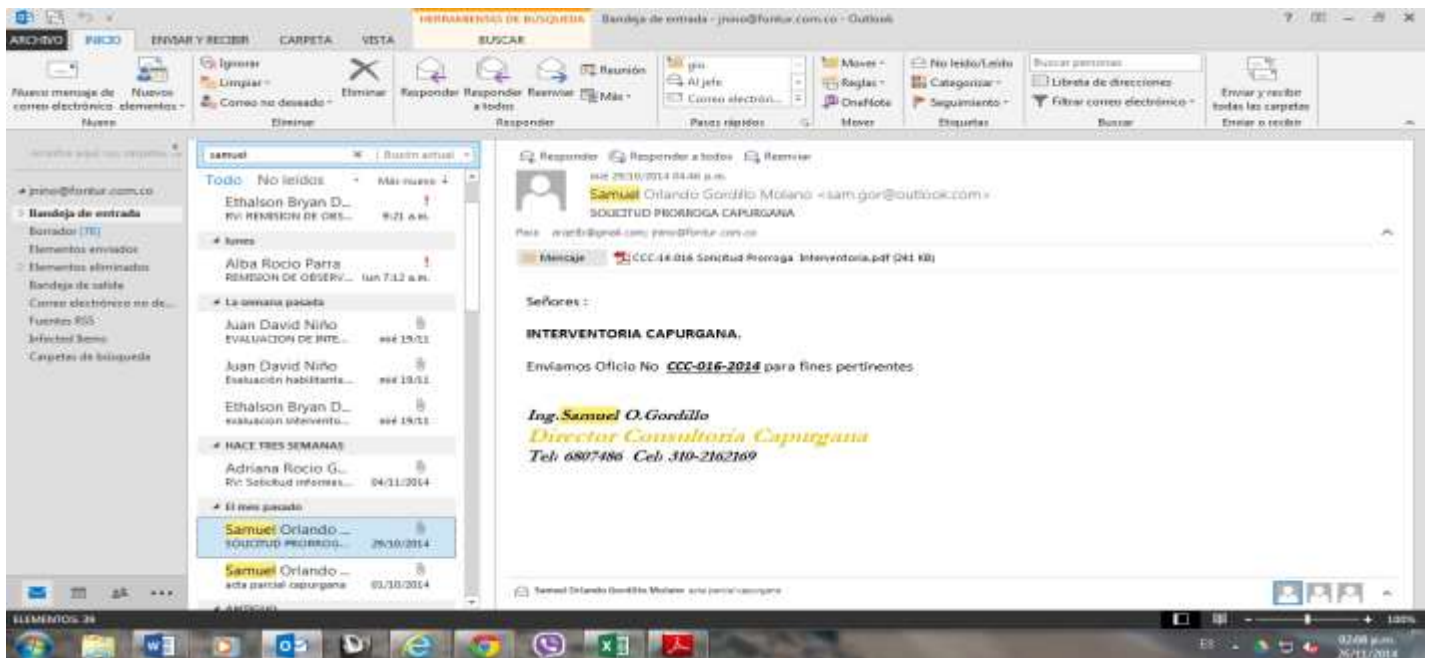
HERRAMIENTAS DE BÚSQUEDA Bandeja de entrada - jnino@fontur.com.co - Outlook

ARCHIVO INICIO ENVIAR Y RECIBIR CARPETA VISTA BUSCAR

Nuevo mensaje de correo electrónico Nuevos elementos
Nuevo
Ignorar Limpiar Correo no deseado Eliminar
Eliminar
Responder Responder a todos Reenviar Reunión Más
Responder
gio Al jefe Correo electrón...
Pasos rápidos
Mover Reglas OneNote
Mover
No leído/Leído Categorizar Seguimiento
Etiquetas
Buscar personas Libreta de direcciones Filtrar correo electrónico
Buscar
Enviar y recibir todas las carpetas
Enviar y recibir

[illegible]
jnino@fontur.com.co
Bandeja de entrada
Borrador [78]
Elementos enviados
Elementos eliminados
Bandeja de salida
Correo electrónico no de...
Fuentes RSS
Infected Items
Carpetas de búsqueda

samuel Buzón actual
Todo No leídos Más nuevo
Ethalson Bryan D... RV: REMISION DE OBS... 9:21 a.m.
lunes
Alba Rocio Parra REMISION DE OBSERV... lun 7:12 a.m.
La semana pasada
Juan David Niño EVALUACION DE INTE... mié 19/11
Juan David Niño Evaluación habilitante... mié 19/11
Ethalson Bryan D... evaluacion intervento... mié 19/11
HACE TRES SEMANAS
Adriana Rocio G... RV: Solicitud informes... 04/11/2014
El mes pasado
Samuel Orlando ... SOLICITUD PRORROG... 29/10/2014
Samuel Orlando ... acta parcial capurgana 01/10/2014
ANTIGUO

Responder Responder a todos Reenviar
mié 29/10/2014 04:46 p.m.
Samuel Orlando Gordillo Molano <sam.gor@outlook.com>
SOLICITUD PRORROGA CAPURGANA
Para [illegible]; jnino@fontur.com.co
Mensaje CCC-14-016 Solicitud Prorroga Interventoria.pdf (241 KB)

Señores :

INTERVENTORIA CAPURGANA.

Enviamos Oficio No CCC-016-2014 para fines pertinentes

Ing. Samuel O. Gordillo
Director Consultoría Capurgana
Tel: 6807486 Cel: 310-2162169

Samuel Orlando Gordillo Molano acta parcial capurgana

ELEMENTOS: 39
100%
ES 02:48 p.m. 26/11/2014